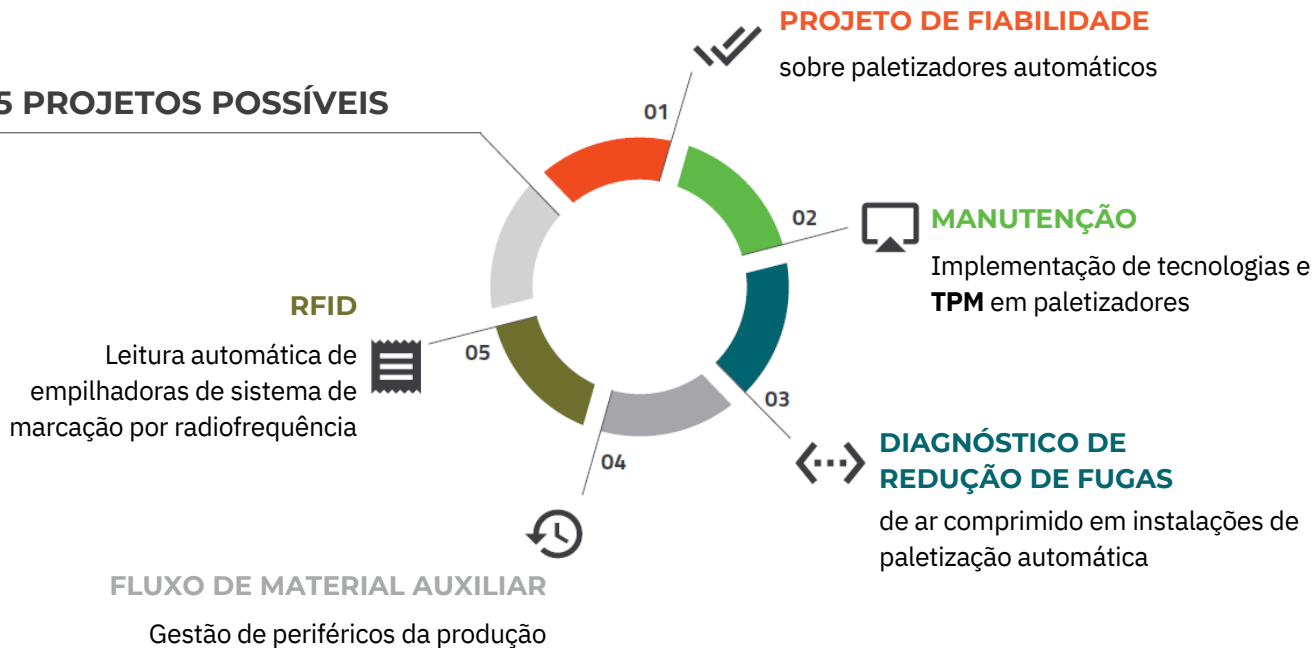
5 PROJETOS POSSÍVEIS

01

PROJETO DE FIABILIDADE

sobre paletizadores automáticos

02

MANUTENÇÃO

Implementação de tecnologias e **TPM** em paletizadores

03

DIAGNÓSTICO DE REDUÇÃO DE FUGAS

de ar comprimido em instalações de paletização automática

04

FLUXO DE MATERIAL AUXILIAR

Gestão de periféricos da produção

05

RFID

Leitura automática de empilhadoras de sistema de marcação por radiofrequência